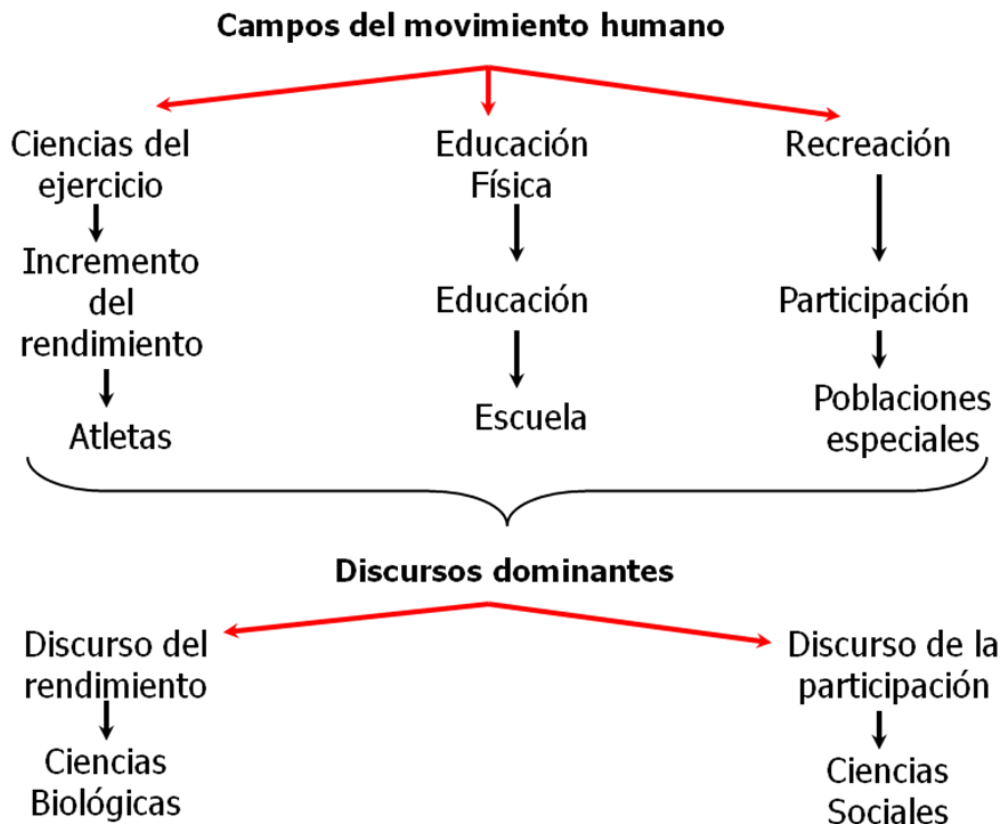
Campos del movimiento humano

Ciencias del ejercicio

Incremento del rendimiento

Atletas

Educación Física

Educación

Escuela

Recreación

Participación

Poblaciones especiales

Discursos dominantes

Discurso del rendimiento

Ciencias Biológicas

Discurso de la participación

Ciencias Sociales